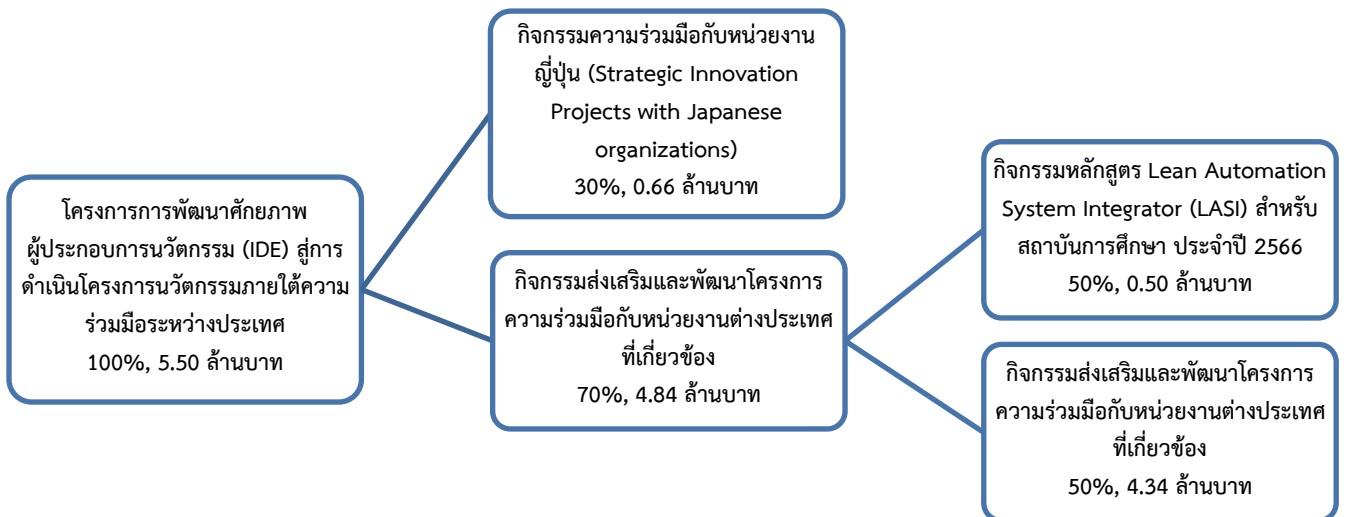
โครงการการพัฒนาศักยภาพผู้ประกอบการนวัตกรรม (IDE) สู่การดำเนินโครงการนวัตกรรมภายใต้ความร่วมมือระหว่างประเทศ
100%, 5.50 ล้านบาท

กิจกรรมความร่วมมือกับหน่วยงานญี่ปุ่น (Strategic Innovation Projects with Japanese organizations)
30%, 0.66 ล้านบาท

กิจกรรมส่งเสริมและพัฒนาโครงการความร่วมมือกับหน่วยงานต่างประเทศที่เกี่ยวข้อง
70%, 4.84 ล้านบาท

กิจกรรมหลักสูตร Lean Automation System Integrator (LASI) สำหรับสถาบันการศึกษา ประจำปี 2566
50%, 0.50 ล้านบาท

กิจกรรมส่งเสริมและพัฒนาโครงการความร่วมมือกับหน่วยงานต่างประเทศที่เกี่ยวข้อง
50%, 4.34 ล้านบาท